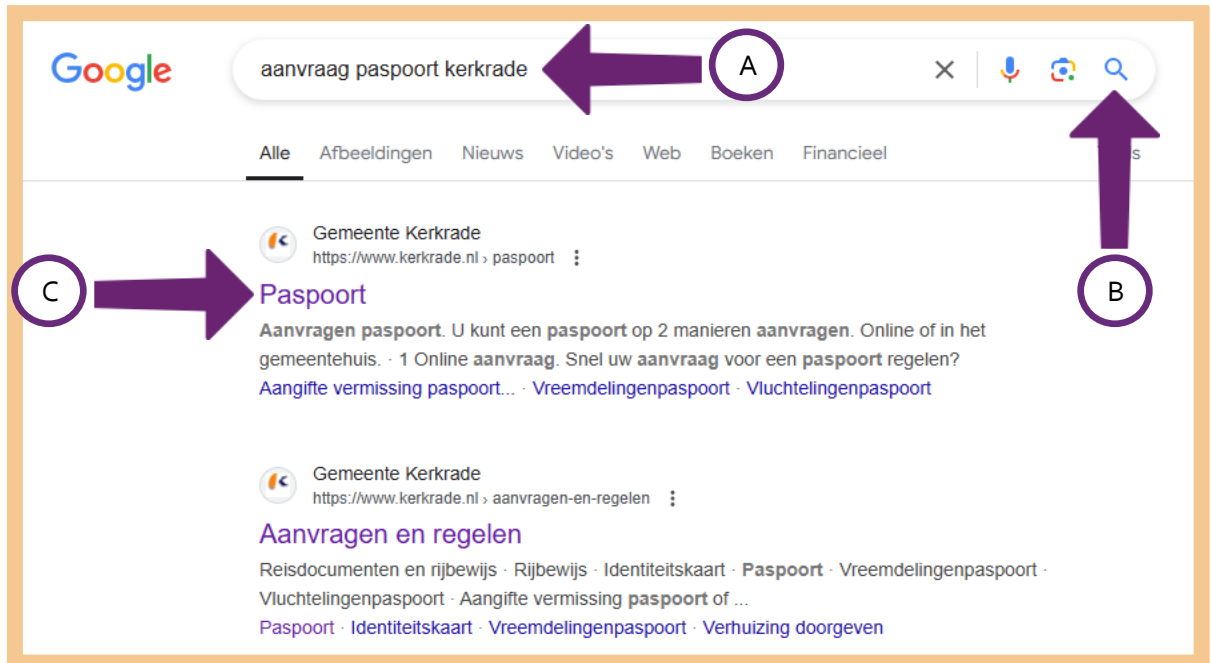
Google

aanvraag paspoort kerkrade

A

Alle Afbeeldingen Nieuws Video's Web Boeken Financieel

Gemeente Kerkrade
https://www.kerkrade.nl › paspoort

C

Paspoort

B

**Aanvragen paspoort**. U kunt een **paspoort** op 2 manieren **aanvragen**. Online of in het gemeentehuis. · 1 Online **aanvraag**. Snel uw **aanvraag** voor een **paspoort** regelen?

Aangifte vermissing paspoort... · Vreemdelingenpaspoort · Vluchtelingenpaspoort

Gemeente Kerkrade
https://www.kerkrade.nl › aanvragen-en-regelen

Aanvragen en regelen

Reisdocumenten en rijbewijs · Rijbewijs · Identiteitskaart · **Paspoort** · Vreemdelingenpaspoort · Vluchtelingenpaspoort · Aangifte vermissing **paspoort** of ...

Paspoort · Identiteitskaart · Vreemdelingenpaspoort · Verhuizing doorgeven